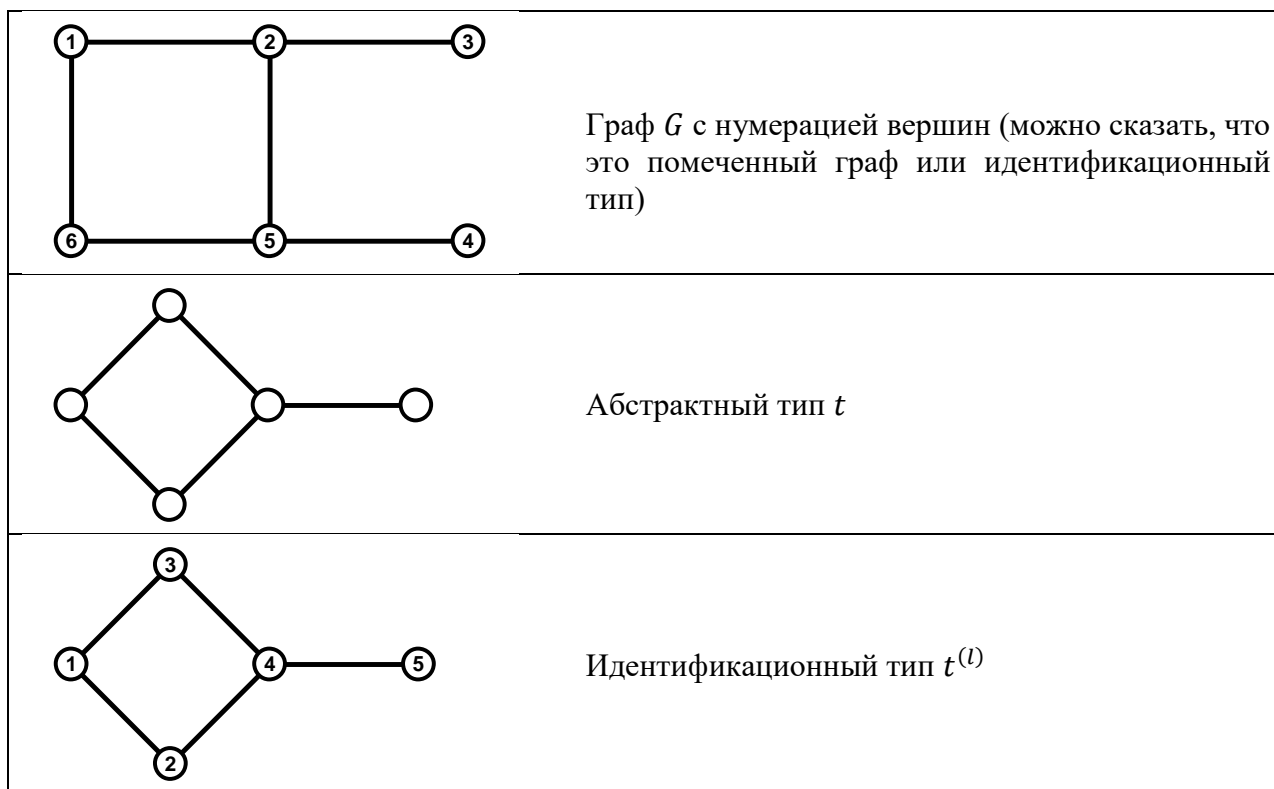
| | |
|---|---|
| 1 2 3 6 5 4 | Граф $G$ с нумерацией вершин (можно сказать, что это помеченный граф или идентификационный тип) |
| | Абстрактный тип $t$ |
| 3 1 4 5 2 | Идентификационный тип $t^{(l)}$ |